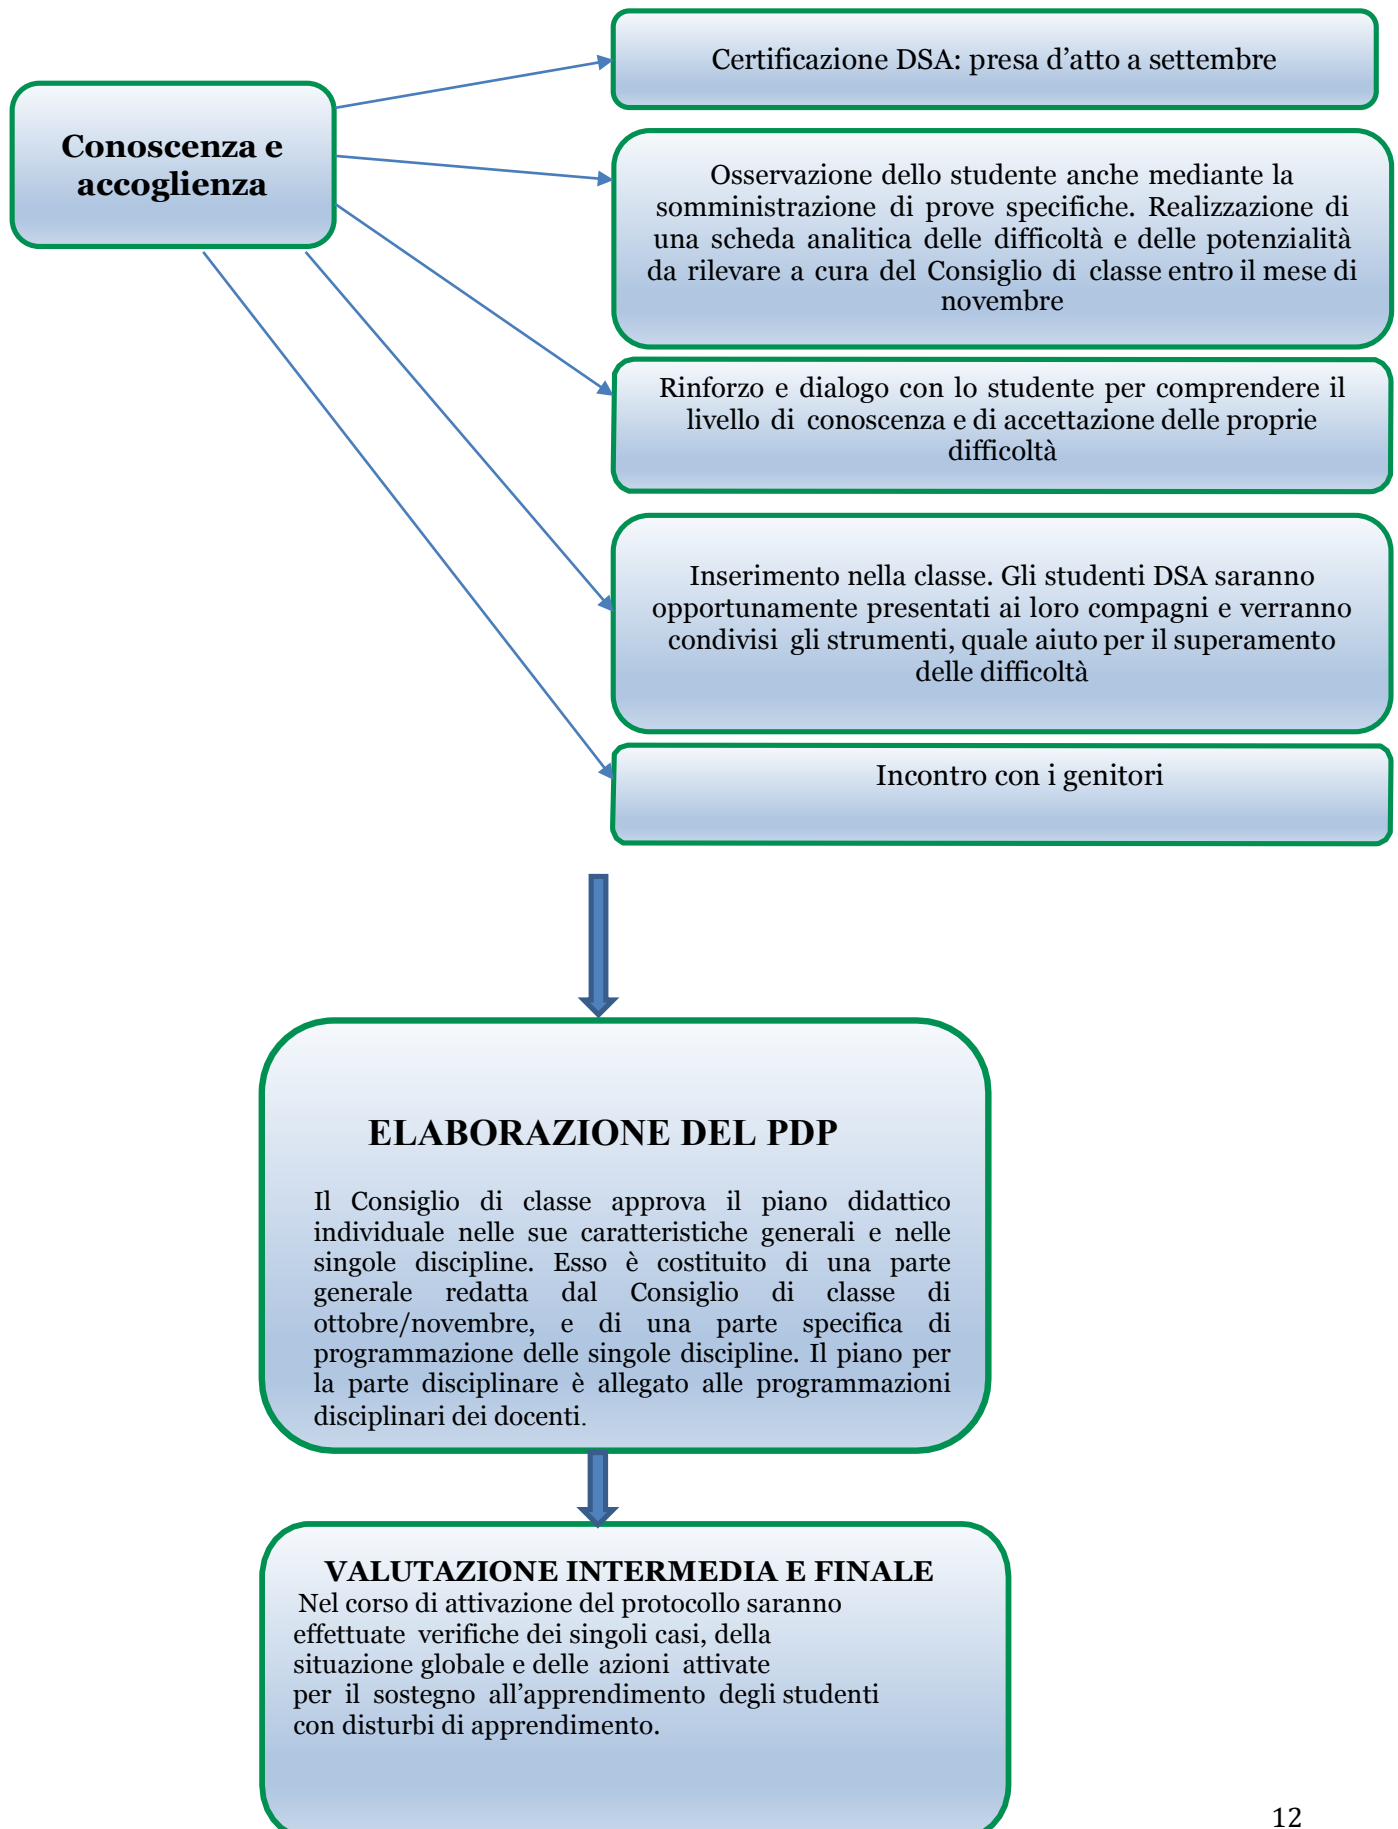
Conoscenza e accoglienza

Certificazione DSA: presa d'atto a settembre

Osservazione dello studente anche mediante la somministrazione di prove specifiche. Realizzazione di una scheda analitica delle difficoltà e delle potenzialità da rilevare a cura del Consiglio di classe entro il mese di novembre

Rinforzo e dialogo con lo studente per comprendere il livello di conoscenza e di accettazione delle proprie difficoltà

Inserimento nella classe. Gli studenti DSA saranno opportunamente presentati ai loro compagni e verranno condivisi gli strumenti, quale aiuto per il superamento delle difficoltà

Incontro con i genitori

ELABORAZIONE DEL PDP

Il Consiglio di classe approva il piano didattico individuale nelle sue caratteristiche generali e nelle singole discipline. Esso è costituito di una parte generale redatta dal Consiglio di classe di ottobre/novembre, e di una parte specifica di programmazione delle singole discipline. Il piano per la parte disciplinare è allegato alle programmazioni disciplinari dei docenti.

VALUTAZIONE INTERMEDIA E FINALE

Nel corso di attivazione del protocollo saranno effettuate verifiche dei singoli casi, della situazione globale e delle azioni attivate per il sostegno all'apprendimento degli studenti con disturbi di apprendimento.

12